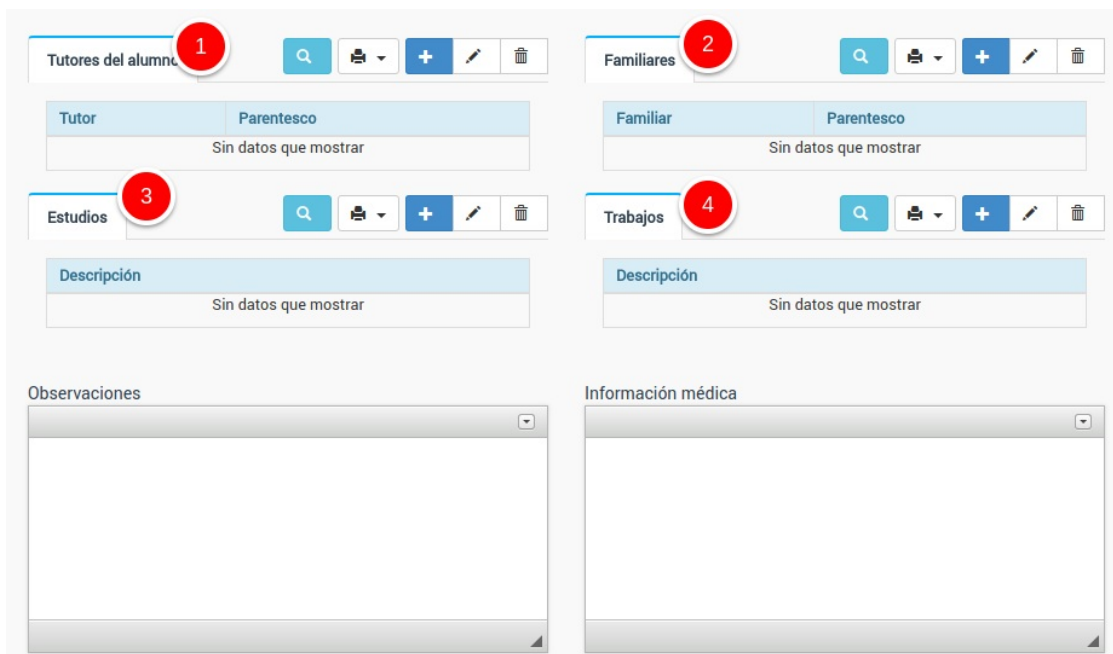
Tutores del alumn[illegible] 1

| Tutor | Parentesco |
|---|---|
| Sin datos que mostrar | |

Familiares 2

| Familiar | Parentesco |
|---|---|
| Sin datos que mostrar | |

Estudios 3

| Descripción |
|---|
| Sin datos que mostrar |

Trabajos 4

| Descripción |
|---|
| Sin datos que mostrar |

Observaciones

Información médica